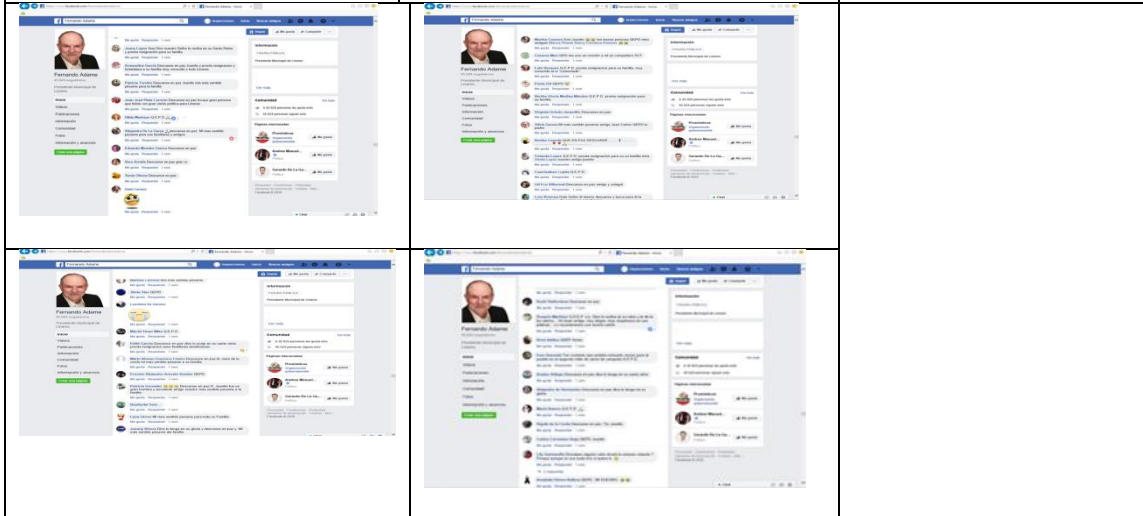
Fernando Adame

Fernando Adame

Presidente Municipal de Linares

Inicio
Videos
Publicaciones
Información
Comunidad
Fotos
Información y anuncios

Información

Presidente Municipal de Linares

Comunidad

Páginas relacionadas

Protekkius

Andrea Manuel...

Gerardo De La Cu...

Me gusta Responder

Fernando Adame

Fernando Adame

Inicio
Videos
Publicaciones
Información
Comunidad
Fotos
Información y anuncios

Información

Presidente Municipal de Linares

Comunidad

Páginas relacionadas

Protekkius

Andrea Manuel...

Gerardo De La Cu...

Fernando Adame

Fernando Adame

Presidente Municipal de Linares

Inicio
Videos
Publicaciones
Información
Comunidad
Fotos
Información y anuncios

Información

Presidente Municipal de Linares

Comunidad

Páginas relacionadas

Protekkius

Andrea Manuel...

Gerardo De La Cu...

Fernando Adame

Inicio
Videos
Publicaciones
Información
Comunidad
Fotos
Información y anuncios

Información

Presidente Municipal de Linares

Comunidad

Páginas relacionadas

Protekkius

Andrea Manuel...

Gerardo De La Cu...

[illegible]